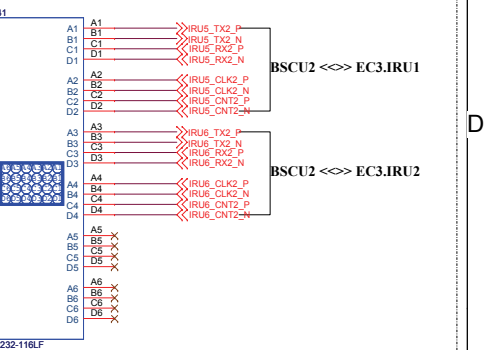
1

A1
B1
C1
D1

A2
B2
C2
D2

A3
B3
C3
D3

A4
B4
C4
D4

A5
B5
C5
D5

A6
B6
C6
D6

A1
B1
C1
D1

A2
B2
C2
D2

A3
B3
C3
D3

A4
B4
C4
D4

A5
B5
C5
D5

A6
B6
C6
D6

IRU5_TX2_P
IRU5_TX2_N
IRU5_RX2_P
IRU5_RX2_N

IRU5_CLK2_P
IRU5_CLK2_N
IRU5_CNT2_P
IRU5_CNT2_N

BSCU2 <<>> EC3.IRU1

IRU6_TX2_P
IRU6_TX2_N
IRU6_RX2_P
IRU6_RX2_N

IRU6_CLK2_P
IRU6_CLK2_N
IRU6_CNT2_P
IRU6_CNT2_N

BSCU2 <<>> EC3.IRU2

232-116LF

D